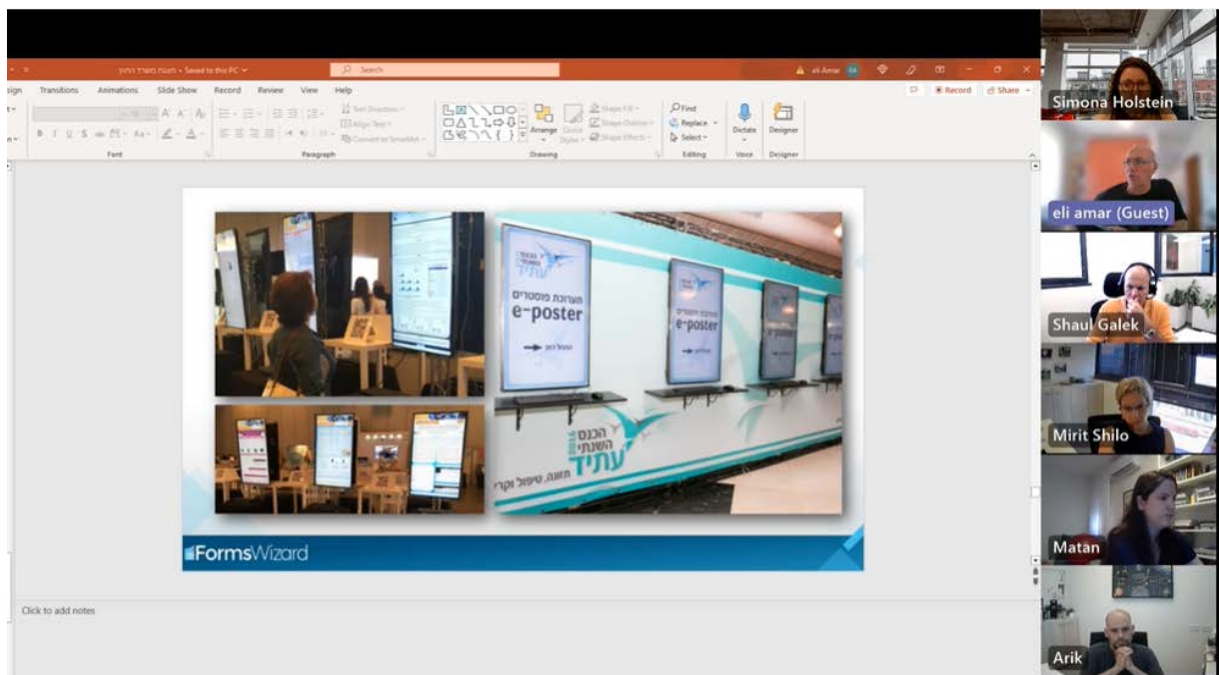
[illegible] - Saved to this PC

Search

eli Amar

Record

Share

sign Transitions Animations Slide Show Record Review View Help

Text Direction

Align Text

Convert to SmartArt

Arrange

Quick Styles

Shape Fill

Shape Outline

Shape Effects

Find

Replace

Select

Dictate

Designer

Font

Paragraph

Drawing

Editing

Voice

Designer

תערוכת פוסטרים

e-poster

תערוכת פוסטרים

e-poster

הכנס השנתי 2016

עתיד

תזונה, טיפול וקרי

FormsWizard

Click to add notes

Simona Holstein

eli amar (Guest)

Shaul Galek

Mirit Shilo

Matan

Arik